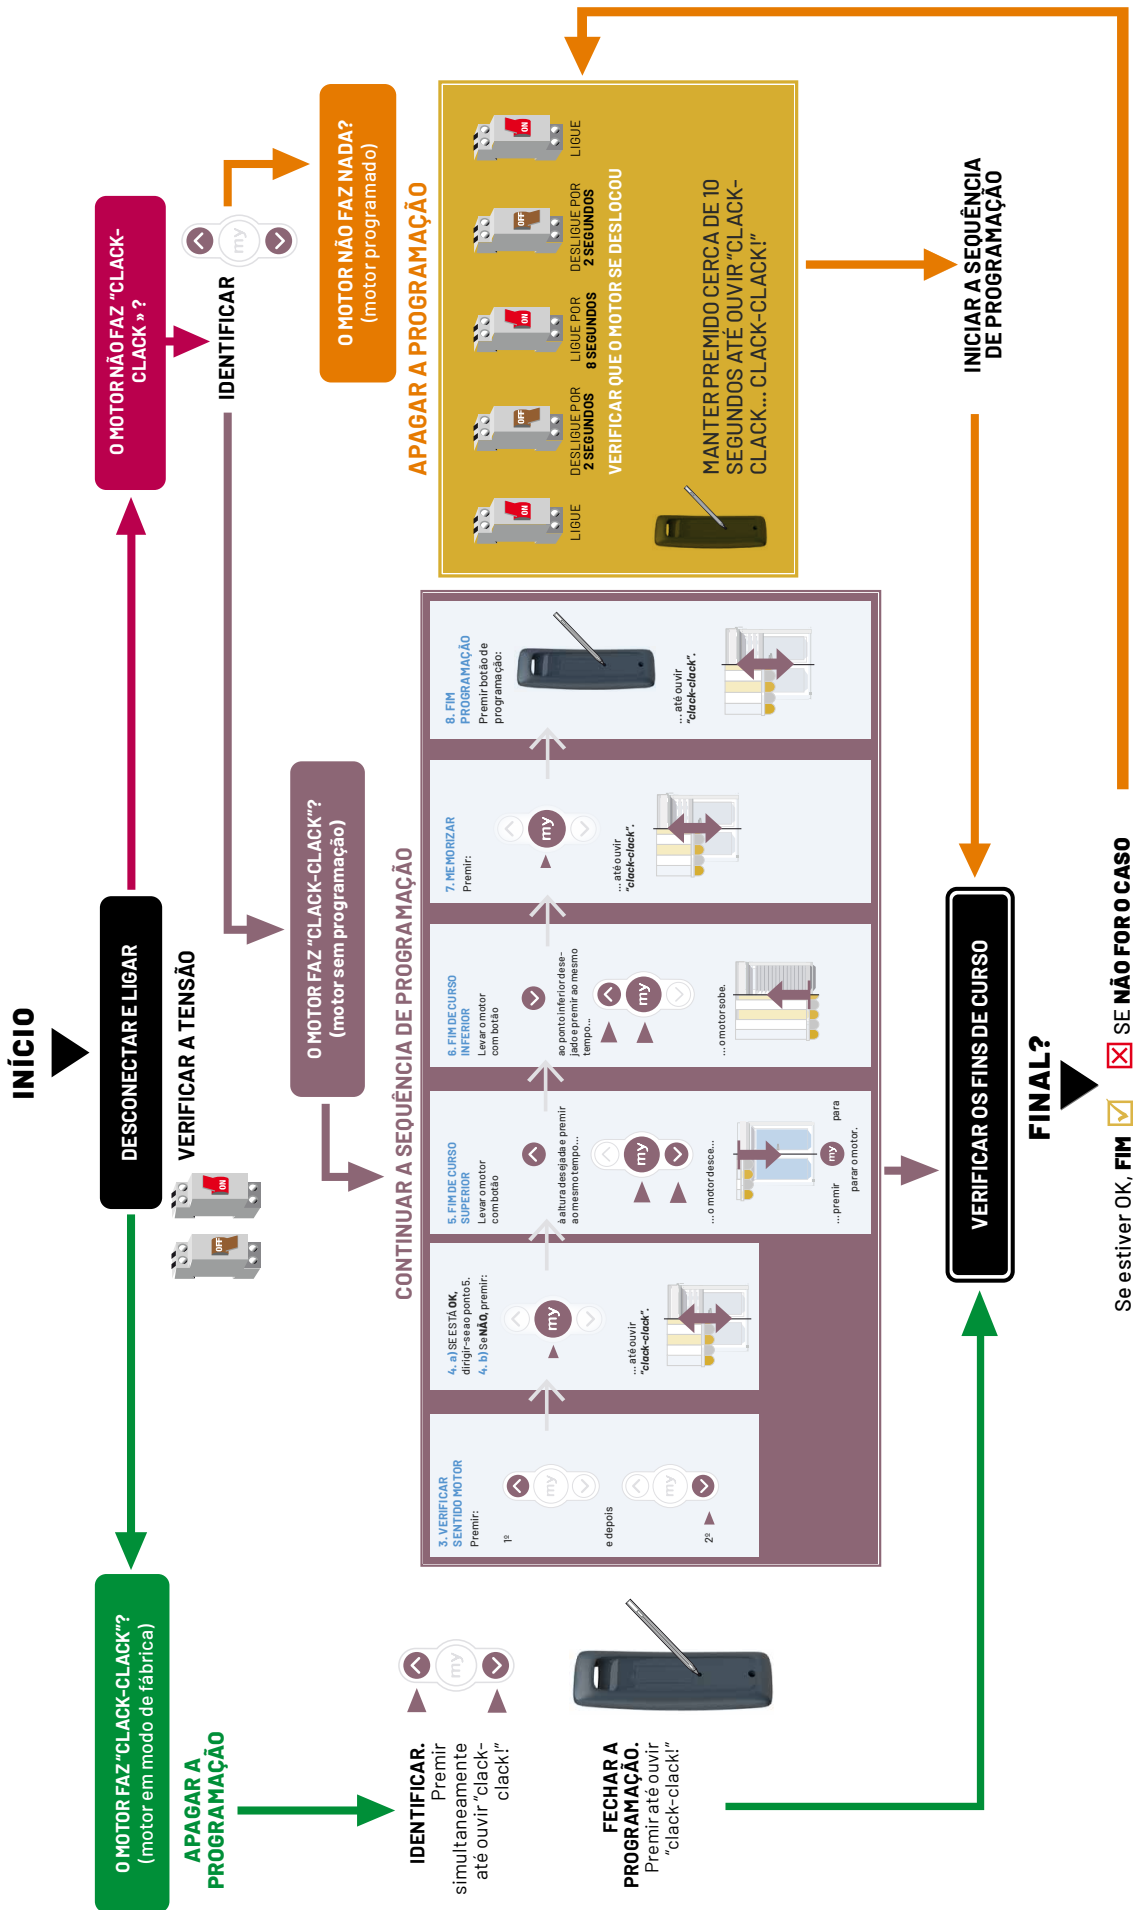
INÍCIO

DESCONECTAR E LIGAR

VERIFICAR A TENSÃO

ON

OFF

O MOTOR NÃO FAZ "CLACK-CLACK » ?

IDENTIFICAR

my

O MOTOR NÃO FAZ NADA? (motor programado)

APAGAR A PROGRAMAÇÃO

LIGUE

ON

DESLIGUE POR 2 SEGUNDOS

OFF

LIGUE POR 8 SEGUNDOS

DESLIGUE POR 2 SEGUNDOS

LIGUE

VERIFICAR QUE O MOTOR SE DESLOCOU

MANTER PREMIDO CERCA DE 10 SEGUNDOS ATÉ OUVIR "CLACK-CLACK... CLACK-CLACK!"

INICIAR A SEQUÊNCIA DE PROGRAMAÇÃO

O MOTOR FAZ "CLACK-CLACK"? (motor sem programação)

CONTINUAR A SEQUÊNCIA DE PROGRAMAÇÃO

3. VERIFICAR SENTIDO MOTOR
Premir:
1º
e depois
2º

4. a) SE ESTÁ OK, dirigir-se ao ponto 5.
4. b) Se NÃO, premir:
... até ouvir "clack-clack".

5. FIM DE CURSO SUPERIOR
Levar o motor com botão
à altura desejada e premir ao mesmo tempo...
... o motor desce...
... premir my para parar o motor.

6. FIM DE CURSO INFERIOR
Levar o motor com botão
ao ponto inferior desejado e premir ao mesmo tempo...
... o motor sobe.

7. MEMORIZAR
Premir:
... até ouvir "clack-clack".

8. FIM PROGRAMAÇÃO
Premir botão de programação:
... até ouvir "clack-clack".

VERIFICAR OS FINS DE CURSO

FINAL?

Se estiver OK, FIM SE NÃO FOR O CASO

O MOTOR FAZ "CLACK-CLACK"? (motor em modo de fábrica)

APAGAR A PROGRAMAÇÃO

IDENTIFICAR. Premir simultaneamente até ouvir "clack-clack!"

FECHAR A PROGRAMAÇÃO. Premir até ouvir "clack-clack!"